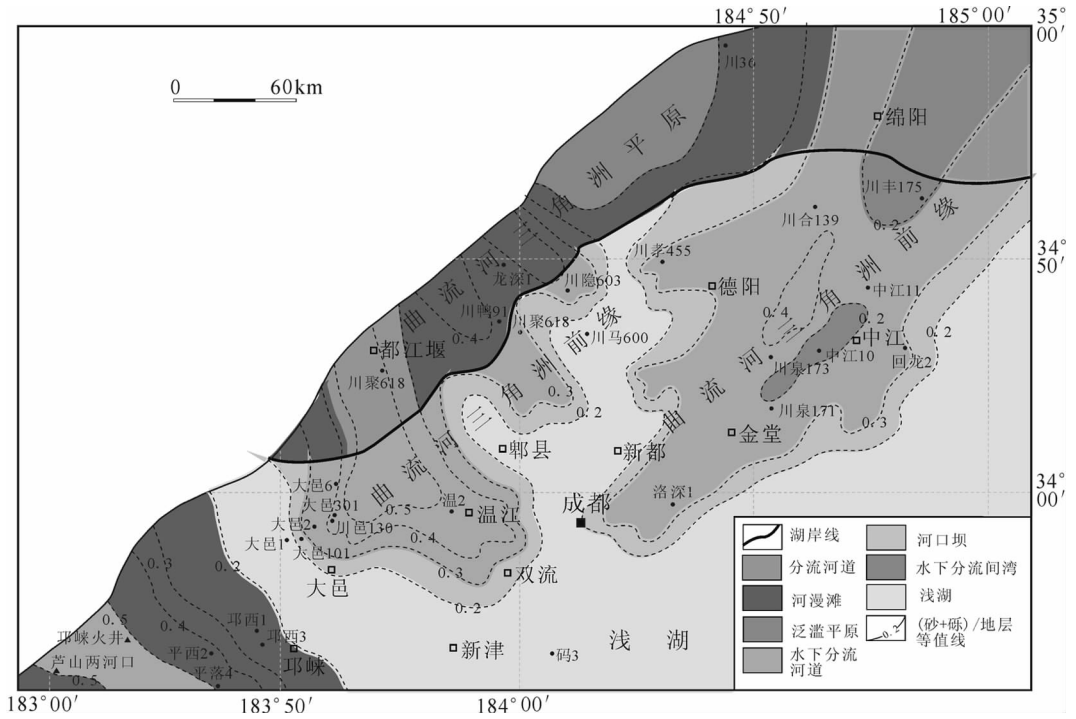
184°50′ 185°00′ 35°00′

0 60km

川36

曲流河三角洲平原

绵阳

川丰175

川合139

三角洲前缘

34°50′

川孝455

龙深1 川隐603

德阳

中江11

川鸭91

川聚618

川马600

0.4

0.2

0.4

三角洲前缘

中江

0.2

都江堰

中江10

回龙2

川聚618

曲流河

川泉173

0.3

0.2

川泉171

0.3

三角洲前缘

曲流河

金堂

郫县

新都

大邑6

34°00′

大邑301

0.5

温2

洛深1

成都

大邑2

川邑130

温江

大邑1

0.4

大邑101

0.3

双流

0.3

0.2

大邑

0.2

0.5

邛西1

0.4

邛崃火井

邛西3

芦山西河口

平西2

邛崃

0.5

平落4

新津

码3

浅湖

| 湖岸线 | 河口坝 |
|---|---|
| 分流河道 | 水下分流间湾 |
| 河漫滩 | 浅湖 |
| 泛滥平原 | (砂+砾)/地层等值线 |
| 水下分流河道 | |

183°00′ 183°50′ 184°00′